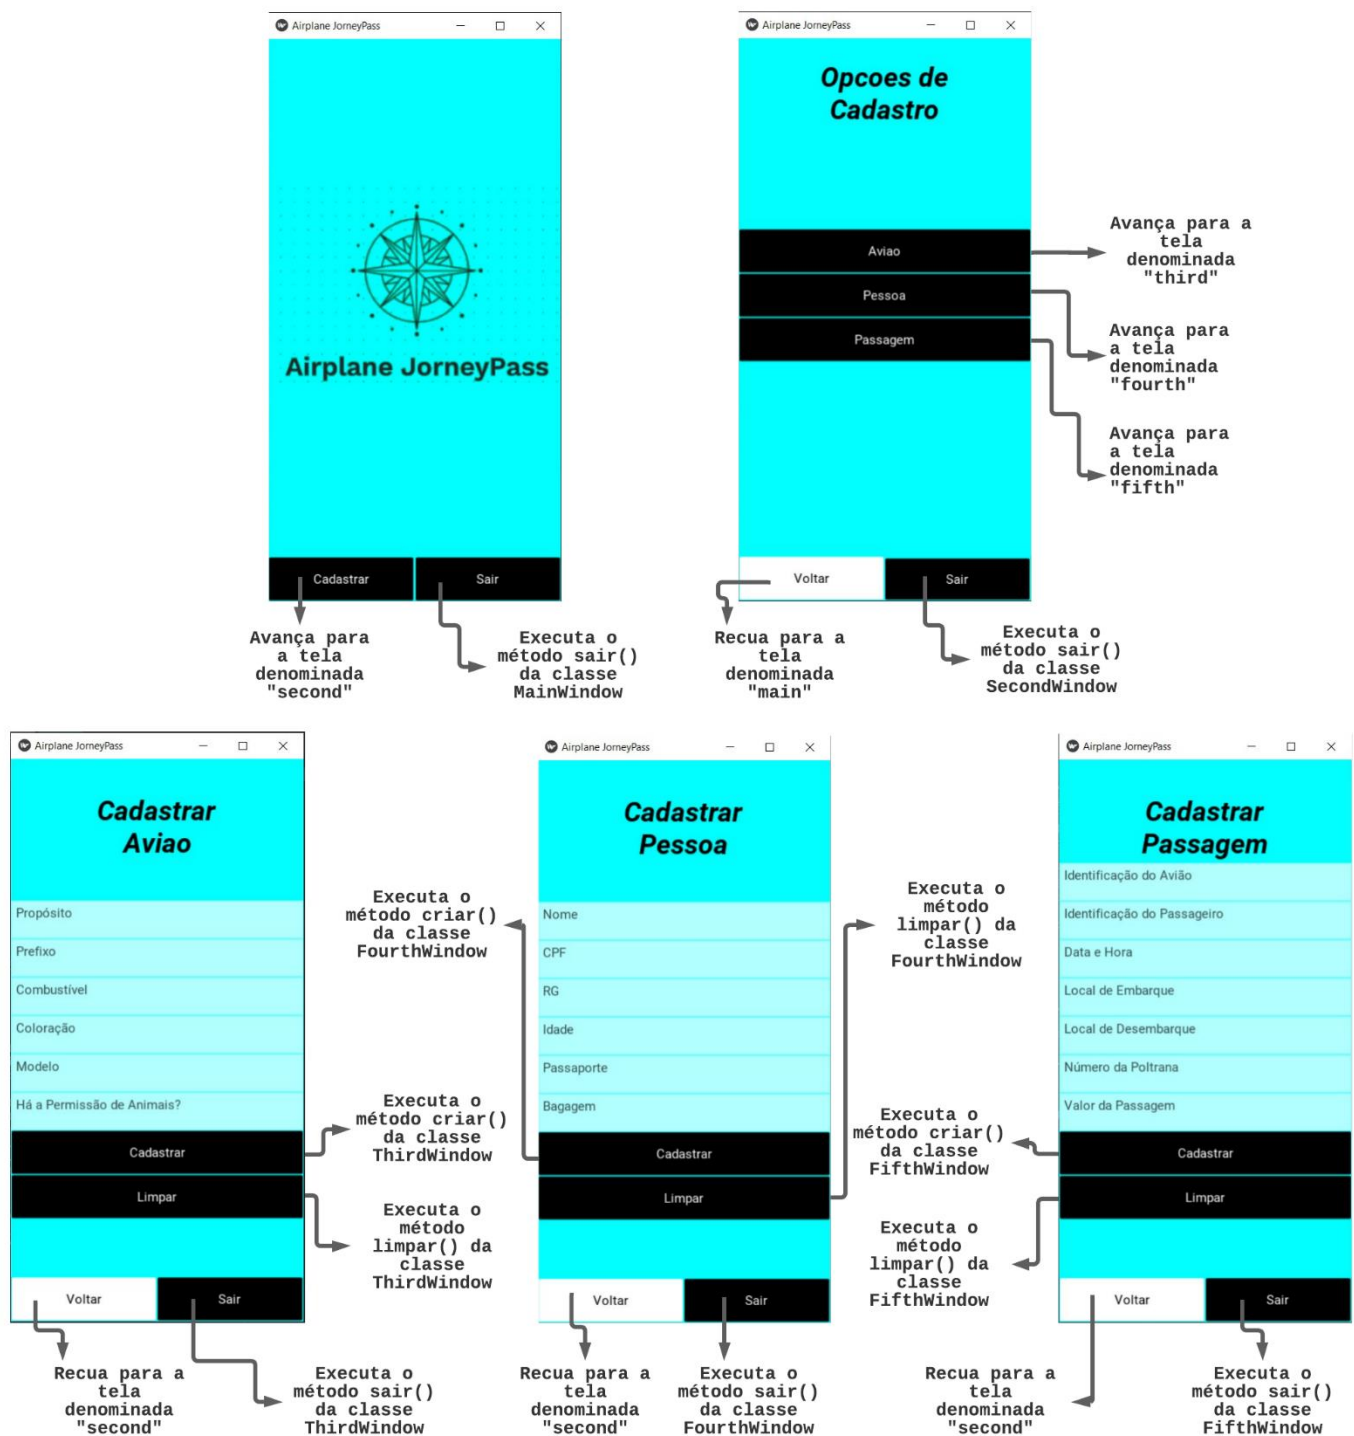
Airplane JorneyPass

Airplane JorneyPass

Cadastrar

Sair

Avança para a tela denominada "second"

Executa o método sair() da classe MainWindow

Airplane JorneyPass

Opcoes de Cadastro

Aviao

Pessoa

Passagem

Voltar

Sair

Avança para a tela denominada "third"

Avança para a tela denominada "fourth"

Avança para a tela denominada "fifth"

Recua para a tela denominada "main"

Executa o método sair() da classe SecondWindow

Airplane JorneyPass

Cadastrar Aviao

Propósito

Prefixo

Combustível

Coloração

Modelo

Há a Permissão de Animais?

Cadastrar

Limpar

Voltar

Sair

Executa o método criar() da classe ThirdWindow

Executa o método limpar() da classe ThirdWindow

Recua para a tela denominada "second"

Executa o método sair() da classe ThirdWindow

Executa o método criar() da classe FourthWindow

Airplane JorneyPass

Cadastrar Pessoa

Nome

CPF

RG

Idade

Passaporte

Bagagem

Cadastrar

Limpar

Voltar

Sair

Recua para a tela denominada "second"

Executa o método sair() da classe FourthWindow

Executa o método limpar() da classe FourthWindow

Executa o método criar() da classe FifthWindow

Executa o método limpar() da classe FifthWindow

Airplane JorneyPass

Cadastrar Passagem

Identificação do Avião

Identificação do Passageiro

Data e Hora

Local de Embarque

Local de Desembarque

Número da Poltrana

Valor da Passagem

Cadastrar

Limpar

Voltar

Sair

Recua para a tela denominada "second"

Executa o método sair() da classe FifthWindow